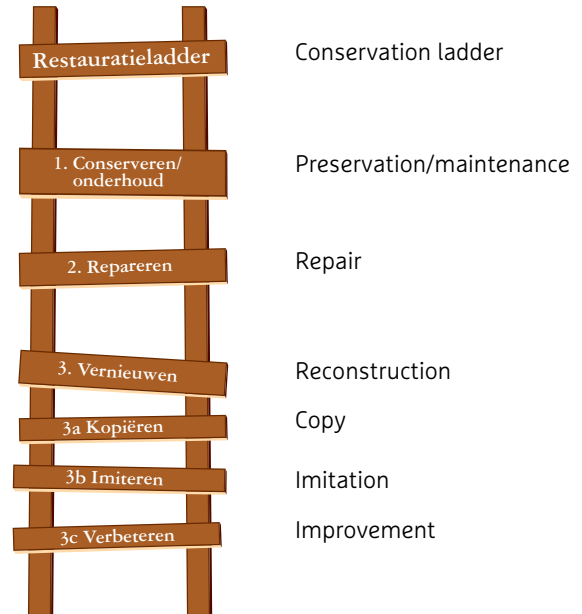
Restauratieladder

Conservation ladder

1. Conserveren/ onderhoud

Preservation/maintenance

2. Repareren

Repair

3. Vernieuwen

Reconstruction

3a Kopiëren

Copy

3b Imiteren

Imitation

3c Verbeteren

Improvement